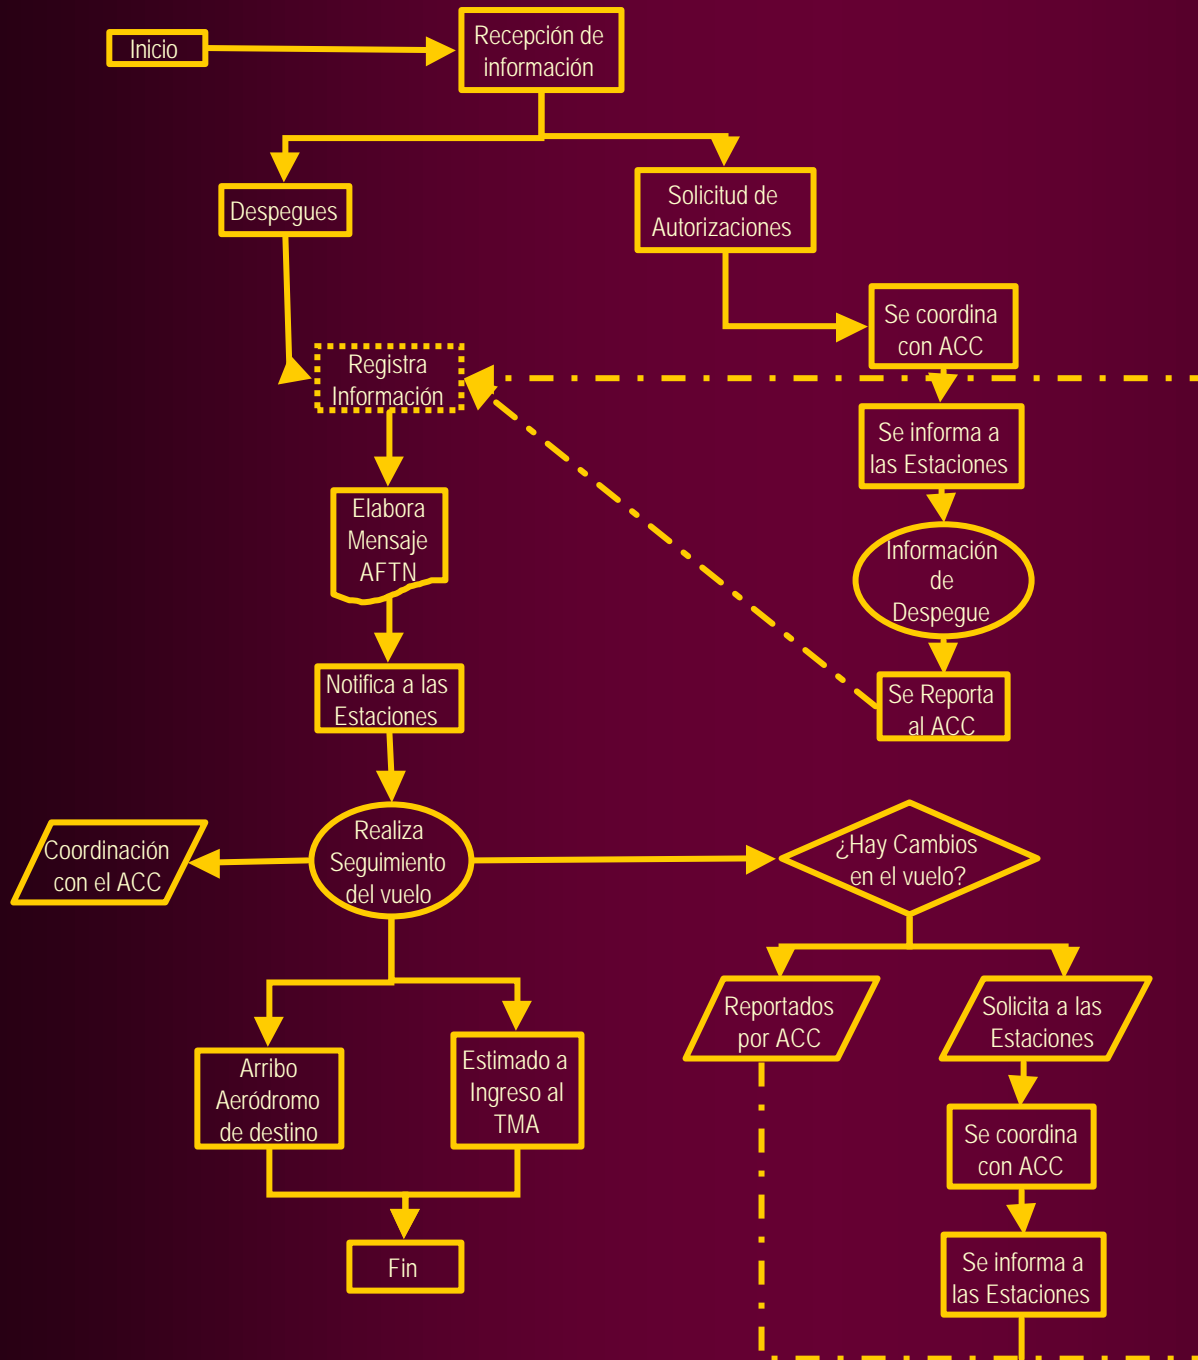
Inicio

Recepción de información

Despegues

Solicitud de Autorizaciones

Se coordina con ACC

Registra Información

Se informa a las Estaciones

Elabora Mensaje AFTN

Información de Despegue

Notifica a las Estaciones

Se Reporta al ACC

Coordinación con el ACC

Realiza Seguimiento del vuelo

¿Hay Cambios en el vuelo?

Reportados por ACC

Solicita a las Estaciones

Arribo Aeródromo de destino

Estimado a Ingreso al TMA

Se coordina con ACC

Fin

Se informa a las Estaciones